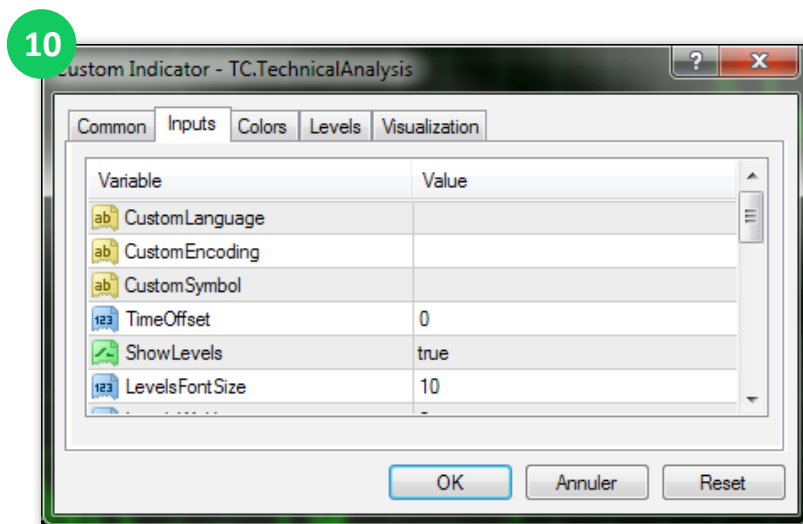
10

Custom Indicator - TC.TechnicalAnalysis

?
X

Common | Inputs | Colors | Levels | Visualization

| Variable | Value |
|---|---|
| ab CustomLanguage | |
| ab CustomEncoding | |
| ab CustomSymbol | |
| 123 TimeOffset | 0 |
| ShowLevels | true |
| 123 LevelsFontSize | 10 |
| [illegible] | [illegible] |

OK
Annuler
Reset